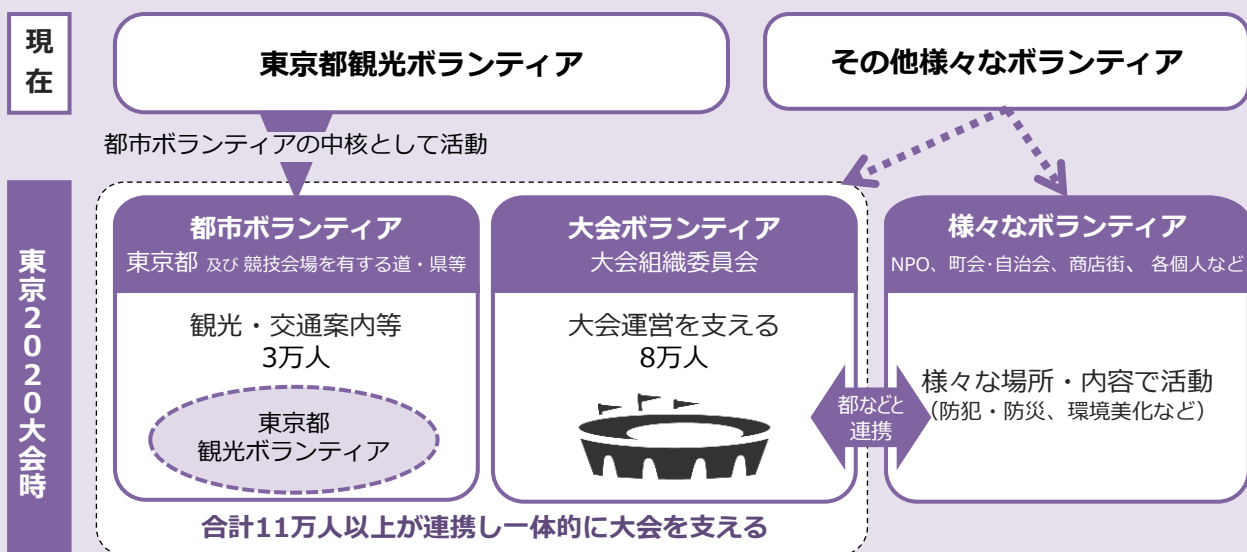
現在

東京都観光ボランティア

その他様々なボランティア

都市ボランティアの中核として活動

東京2020大会時

都市ボランティア
東京都 及び 競技会場を有する道・県等

観光・交通案内等
3万人

東京都
観光ボランティア

大会ボランティア
大会組織委員会

大会運営を支える
8万人

都などと
連携

様々なボランティア
NPO、町会·自治会、商店街、 各個人など

様々な場所・内容で活動
（防犯・防災、環境美化など）

合計11万人以上が連携し一体的に大会を支える